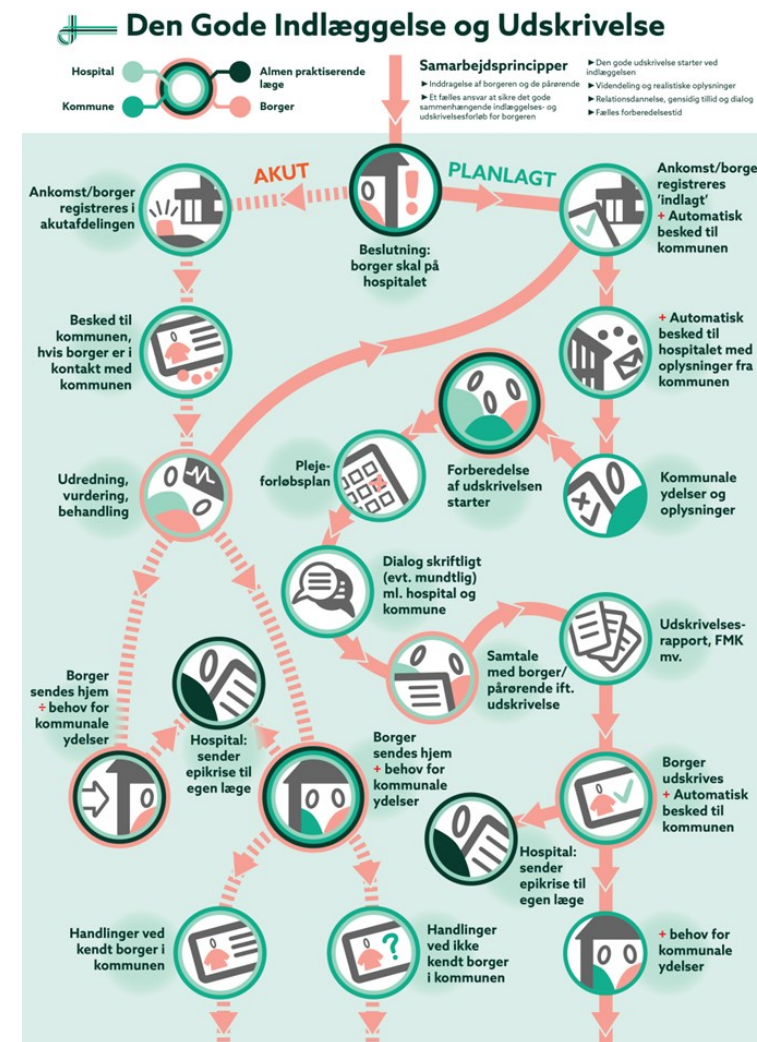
Den Gode Indlæggelse og Udskrivelse

Hospital
Kommune
Almen praktiserende læge
Borger

Samarbejdsprincipper
► Inddragelse af borgeren og de pårørende
► Et fælles ansvar at sikre det gode sammenhængende indlæggelses- og udskrivelsesforløb for borgeren
► Den gode udskrivelse starter ved indlæggelsen
► Videndeling og realistiske oplysninger
► Relationsdannelse, gensidig tillid og dialog
► Fælles forberedelsestid

AKUT
PLANLAGT

Ankomst/borger registreres i akutafdelingen

Beslutning: borger skal på hospitalet

Ankomst/borger registreres 'indlagt' + Automatisk besked til kommunen

Besked til kommunen, hvis borger er i kontakt med kommunen

+ Automatisk besked til hospitalet med oplysninger fra kommunen

Udredning, vurdering, behandling

Pleje-forløbsplan

Forberedelse af udskrivelsen starter

Kommunale ydelser og oplysninger

Dialog skriftligt (evt. mundtlig) ml. hospital og kommune

Udskrivelses-rapport, FMK mv.

Samtale med borger/ pårørende ift. udskrivelse

Borger sendes hjem + behov for kommunale ydelser

Hospital: sender epikrise til egen læge

Borger sendes hjem + behov for kommunale ydelser

Borger udskrives + Automatisk besked til kommunen

Hospital: sender epikrise til egen læge

Handlinger ved kendt borger i kommunen

Handlinger ved ikke kendt borger i kommunen

+ behov for kommunale ydelser